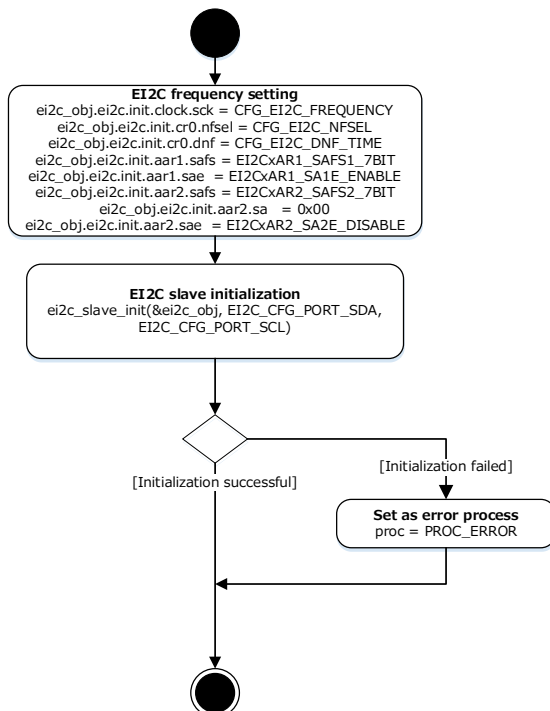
EI2C frequency setting
ei2c_obj.ei2c.init.clock.sck = CFG_EI2C_FREQUENCY
ei2c_obj.ei2c.init.cr0.nfsel = CFG_EI2C_NFSEL
ei2c_obj.ei2c.init.cr0.dnf = CFG_EI2C_DNF_TIME
ei2c_obj.ei2c.init.aar1.safs = EI2CxAR1_SAFS1_7BIT
ei2c_obj.ei2c.init.aar1.sae = EI2CxAR1_SA1E_ENABLE
ei2c_obj.ei2c.init.aar2.safs = EI2CxAR2_SAFS2_7BIT
ei2c_obj.ei2c.init.aar2.sa = 0x00
ei2c_obj.ei2c.init.aar2.sae = EI2CxAR2_SA2E_DISABLE

EI2C slave initialization
ei2c_slave_init(&ei2c_obj, EI2C_CFG_PORT_SDA, EI2C_CFG_PORT_SCL)

[Initialization failed]

[Initialization successful]

Set as error process
proc = PROC_ERROR